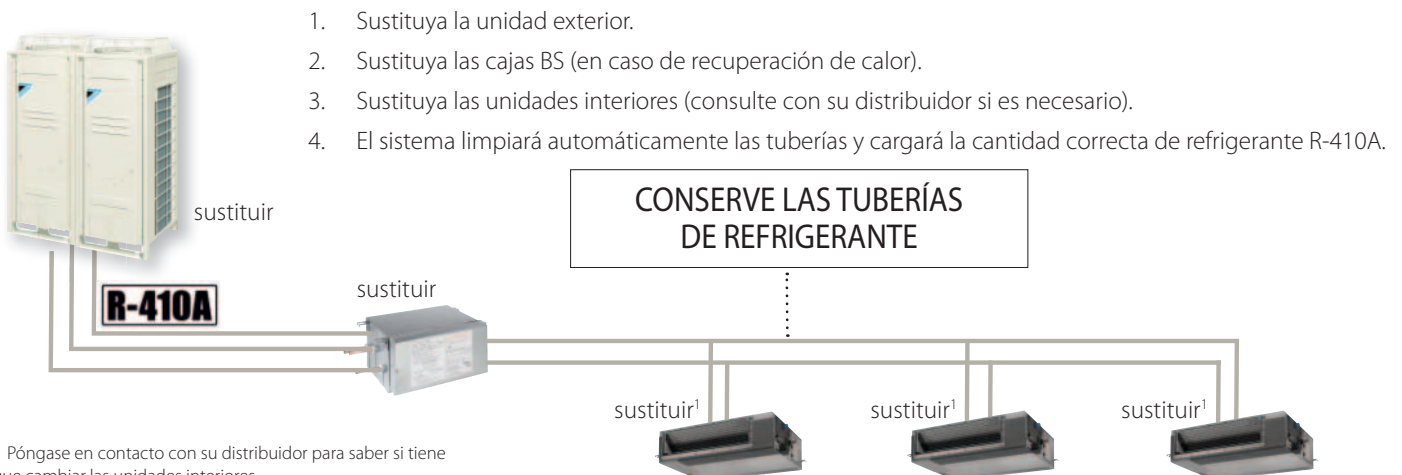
1. Sustituya la unidad exterior.

2. Sustituya las cajas BS (en caso de recuperación de calor).

3. Sustituya las unidades interiores (consulte con su distribuidor si es necesario).

4. El sistema limpiará automáticamente las tuberías y cargará la cantidad correcta de refrigerante R-410A.

sustituir

R-410A

CONSERVE LAS TUBERÍAS DE REFRIGERANTE

sustituir

sustituir$^1$

sustituir$^1$

sustituir$^1$

Póngase en contacto con su distribuidor para saber si tiene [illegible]